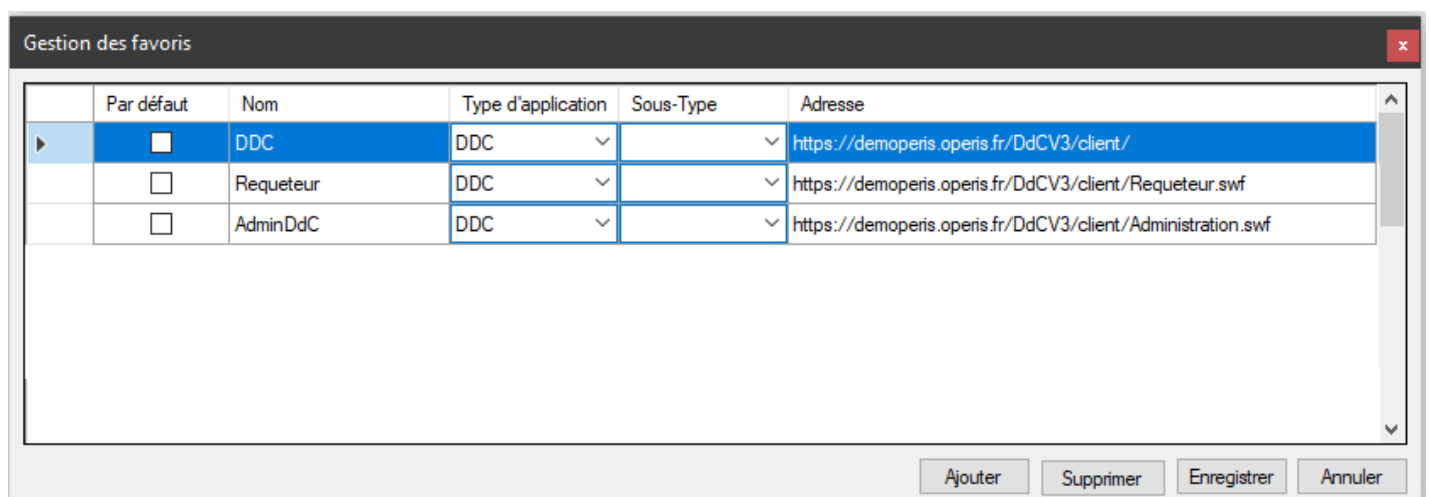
Gestion des favoris

x

| | Par défaut | Nom | Type d'application | Sous-Type | Adresse |
|---|---|---|---|---|---|
| | | DDC | DDC | | https://demoperis.operis.fr/DdCV3/client/ |
| | | Requeteur | DDC | | https://demoperis.operis.fr/DdCV3/client/Requeteur.swf |
| | | AdminDdC | DDC | | https://demoperis.operis.fr/DdCV3/client/Administration.swf |

Ajouter Supprimer Enregistrer Annuler